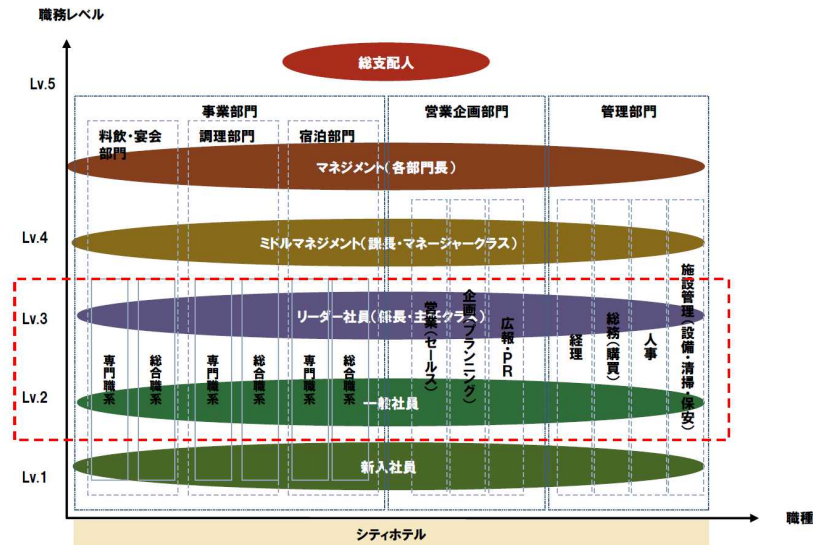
職務レベル

総支配人

Lv.5

事業部門

料飲・宴会部門

調理部門

宿泊部門

営業企画部門

管理部門

マネジメント（各部門長）

Lv.4

ミドルマネジメント（課長・マネージャークラス）

Lv.3

リーダー社員（係長・主任クラス）

Lv.2

一般社員

Lv.1

新入社員

専門職系

総合職系

専門職系

総合職系

専門職系

総合職系

営業（セールス）

企画（プランニング）

広報・PR

経理

総務（購買）

人事

施設管理（設備・清掃・保安）

職種

シティホテル